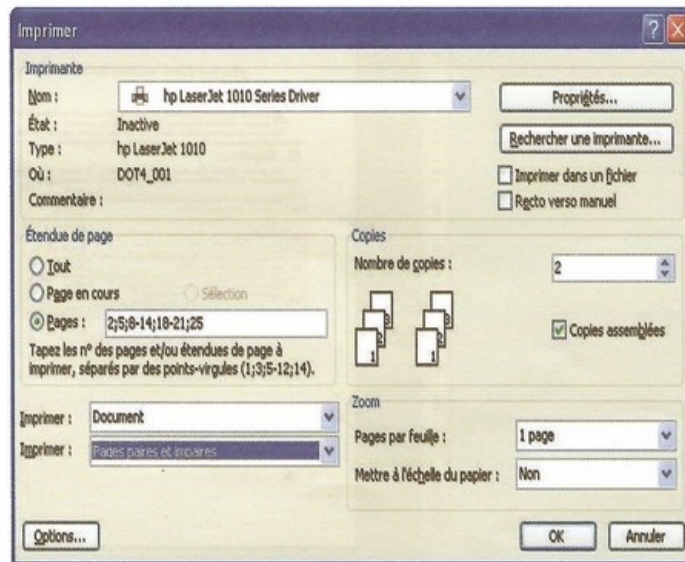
Imprimer

Imprimante

Nom : hp LaserJet 1010 Series Driver

Propriétés...

État : Inactive

Rechercher une imprimante...

Type : hp LaserJet 1010

Où : DOT4_001

Imprimer dans un fichier

Commentaire :

Recto verso manuel

Étendue de page

Tout

Page en cours

Sélection

Pages : 2;5;8-14;18-21;25

Tapez les n° des pages et/ou étendues de page à imprimer, séparés par des points-virgules (1;3;5-12;14).

Copies

Nombre de copies : 2

Copies assemblées

Imprimer : Document

Imprimer : Pages paires et impaires

Zoom

Pages par feuille : 1 page

Mettre à l'échelle du papier : Non

Options...

OK

Annuler